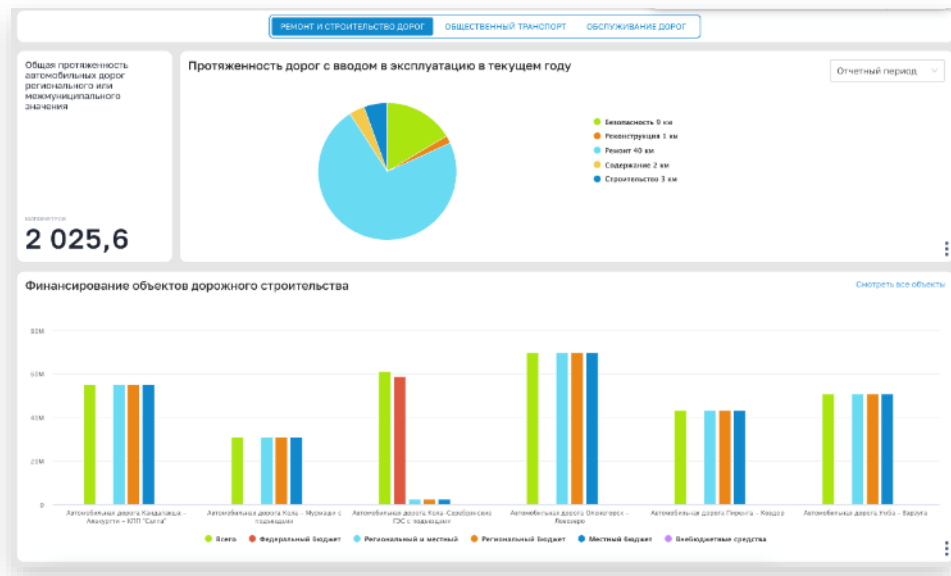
РЕМОНТ И СТРОИТЕЛЬСТВО ДОРОГ
ОБЩЕСТВЕННЫЙ ТРАНСПОРТ
ОБСЛУЖИВАНИЕ ДОРОГ

Общая протяженность автомобильных дорог регионального или межмуниципального значения

километров
2 025,6

Протяженность дорог с вводом в эксплуатацию в текущем году

Отчетный период

Безопасность 9 км
Реконструкция 1 км
Ремонт 40 км
Содержание 2 км
Строительство 3 км

Финансирование объектов дорожного строительства

Смотреть все объекты

80M
60M
40M
20M
0

Автомобильная дорога Кандалакша – Алакуртти – КПП "Салла"
Автомобильная дорога Кола – Мурмаши с подъездами
Автомобильная дорога Кола -Серебрянские ГЭС с подъездами
Автомобильная дорога Оленегорск – Ловозеро
Автомобильная дорога Печенга – Кеедор
Автомобильная дорога Умба – Варзуга

Всего
Федеральный бюджет
Региональный и местный
Региональный бюджет
Местный бюджет
Внебюджетные средства